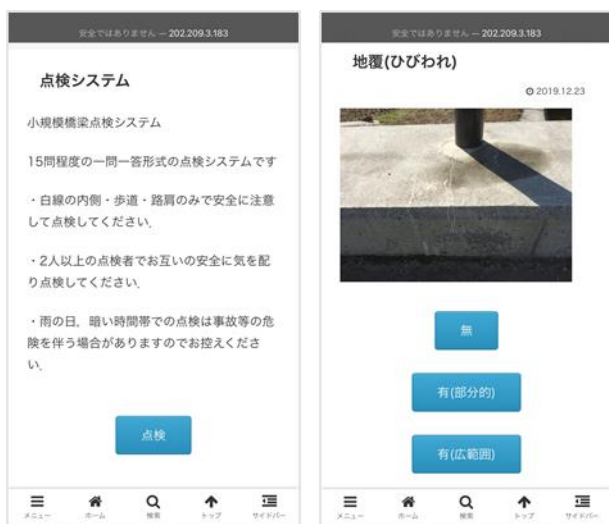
安全ではありません — 202.209.3.183

点検システム

小規模橋梁点検システム

15問程度の一問一答形式の点検システムです

・白線の内側・歩道・路肩のみで安全に注意して点検してください.

・2人以上の点検者でお互いの安全に気を配り点検してください.

・雨の日、暗い時間帯での点検は事故等の危険を伴う場合がありますのでお控えください.

点検

メニュー ホーム 検索 トップ サイドバー

安全ではありません — 202.209.3.183

地覆(ひびわれ)

2019.12.23

無

有(部分的)

有(広範囲)

メニュー ホーム 検索 トップ サイドバー